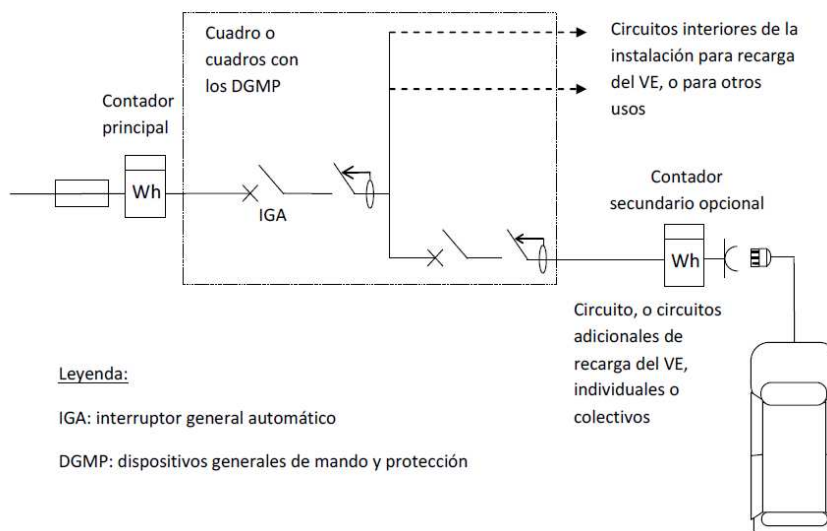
Cuadro o cuadros con los DGMP

Circuitos interiores de la instalación para recarga del VE, o para otros usos

Contador principal

Wh

IGA

Contador secundario opcional

Wh

Circuito, o circuitos adicionales de recarga del VE, individuales o colectivos

Leyenda:

IGA: interruptor general automático

DGMP: dispositivos generales de mando y protección